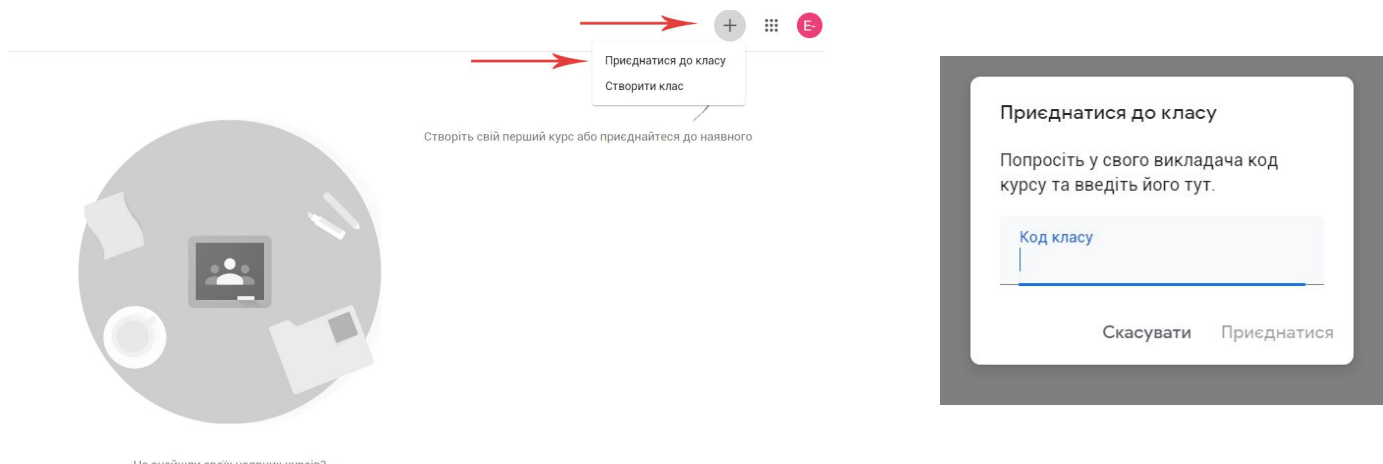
+

E

Приєднатися до класу

Створити клас

Створіть свій перший курс або приєднайтеся до наявного

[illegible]

Приєднатися до класу

Попросіть у свого викладача код курсу та введіть його тут.

Код класу

Скасувати

Приєднатися